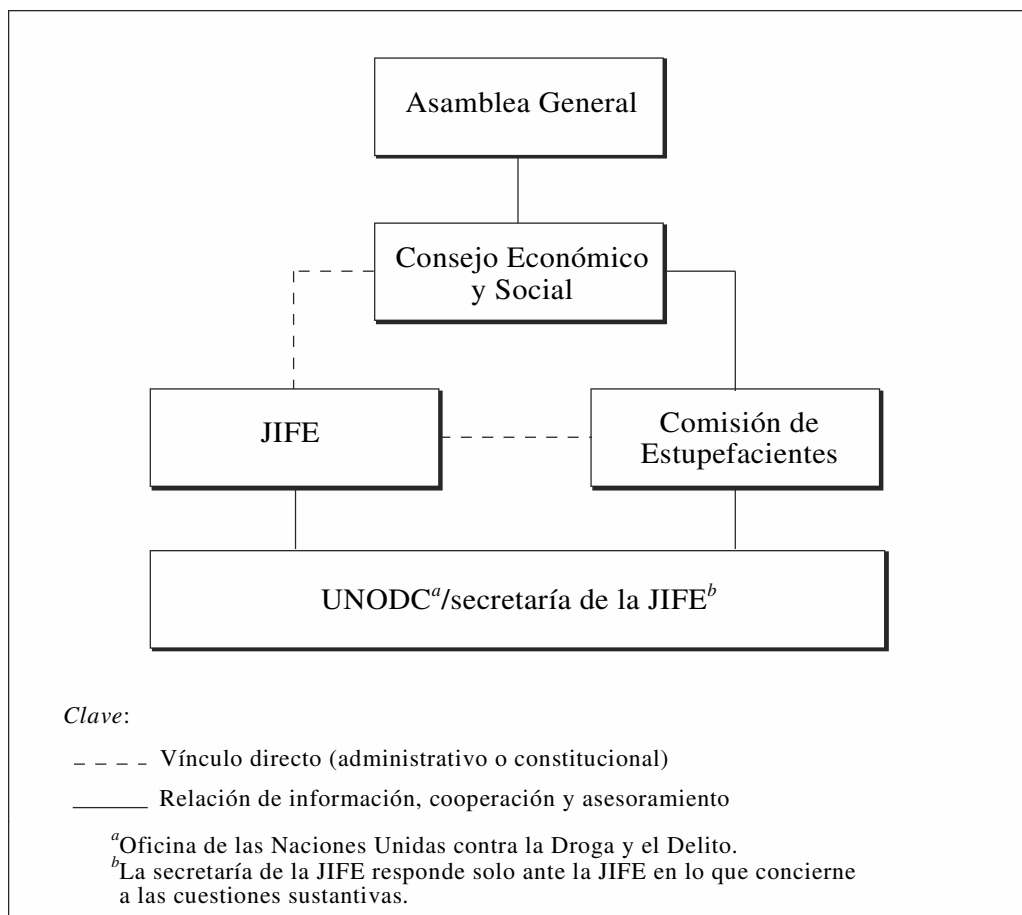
Asamblea General

Consejo Económico y Social

JIFE

Comisión de Estupefacientes

UNODC$^{a}$/secretaría de la JIFE$^{b}$

*Clave*:

\_ \_ \_ \_ Vínculo directo (administrativo o constitucional)

\_\_\_\_\_\_ Relación de información, cooperación y asesoramiento

$^{a}$Oficina de las Naciones Unidas contra la Droga y el Delito.
$^{b}$La secretaría de la JIFE responde solo ante la JIFE en lo que concierne a las cuestiones sustantivas.